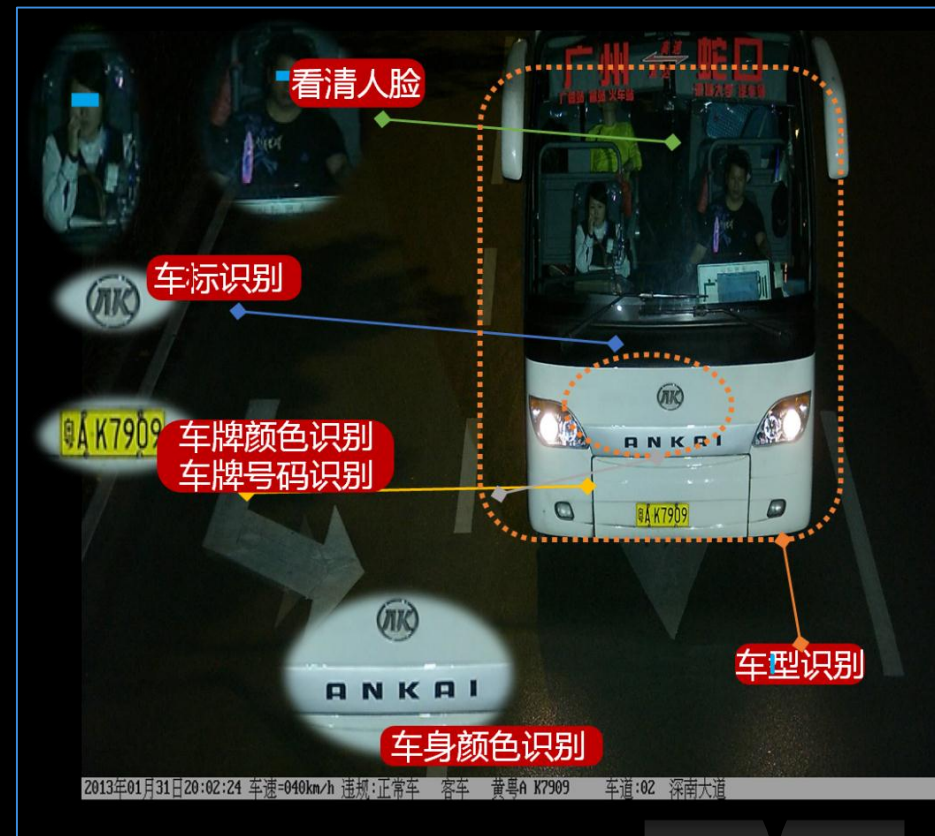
广州 ⇌ 蛇口

看清人脸

车标识别

粤A K7909

车牌颜色识别
车牌号码识别

ANKAI

粤A K7909

ANKAI

车型识别

车身颜色识别

2013年01月31日20:02:24 车速=040km/h 违规:正常车 客车 黄粤A K7909 车道:02 深南大道